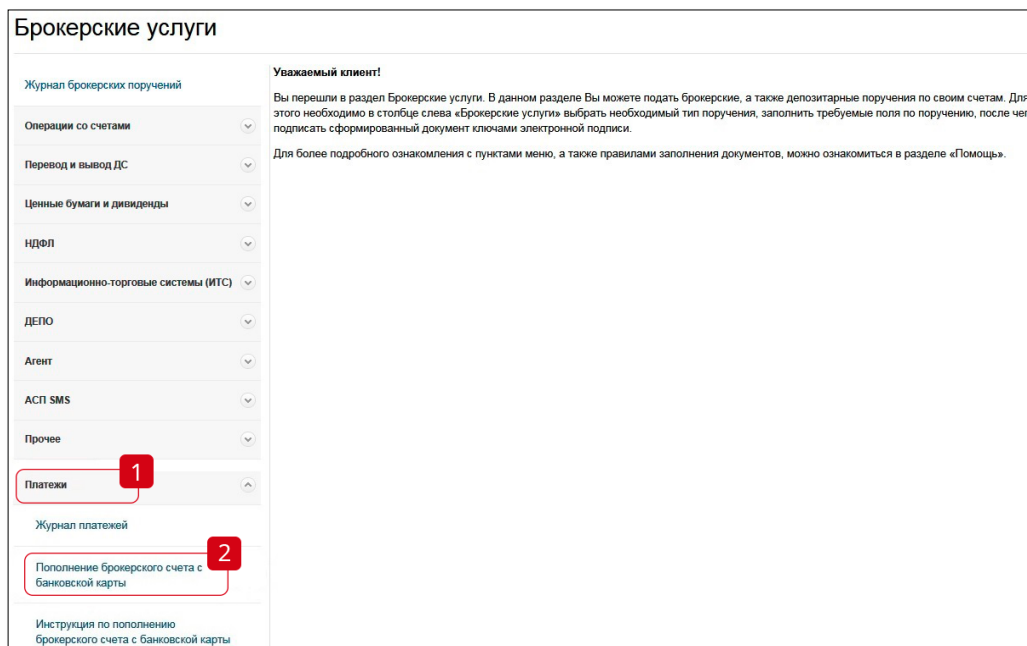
Брокерские услуги

Журнал брокерских поручений

Операции со счетами

Перевод и вывод ДС

Ценные бумаги и дивиденды

НДФЛ

Информационно-торговые системы (ИТС)

ДЕПО

Агент

АСП SMS

Прочее

1

Платежи

Журнал платежей

2

Пополнение брокерского счета с банковской карты

Инструкция по пополнению брокерского счета с банковской карты

Уважаемый клиент!

Вы перешли в раздел Брокерские услуги. В данном разделе Вы можете подать брокерские, а также депозитарные поручения по своим счетам. Для этого необходимо в столбце слева «Брокерские услуги» выбрать необходимый тип поручения, заполнить требуемые поля по поручению, после чего подписать сформированный документ ключами электронной подписи.

Для более подробного ознакомления с пунктами меню, а также правилами заполнения документов, можно ознакомиться в разделе «Помощь».